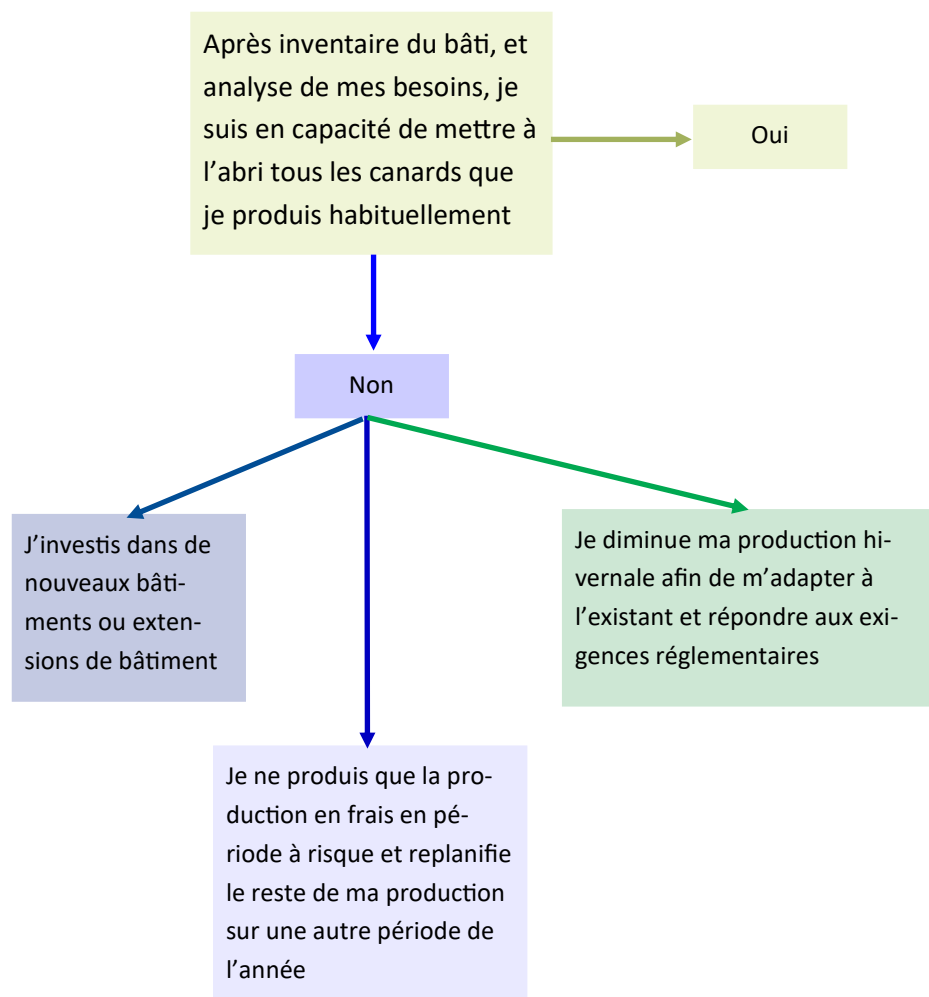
Après inventaire du bâti, et analyse de mes besoins, je suis en capacité de mettre à l'abri tous les canards que je produis habituellement

Oui

Non

J'investis dans de nouveaux bâtiments ou extensions de bâtiment

Je diminue ma production hivernale afin de m'adapter à l'existant et répondre aux exigences réglementaires

Je ne produis que la production en frais en période à risque et replanifie le reste de ma production sur une autre période de l'année